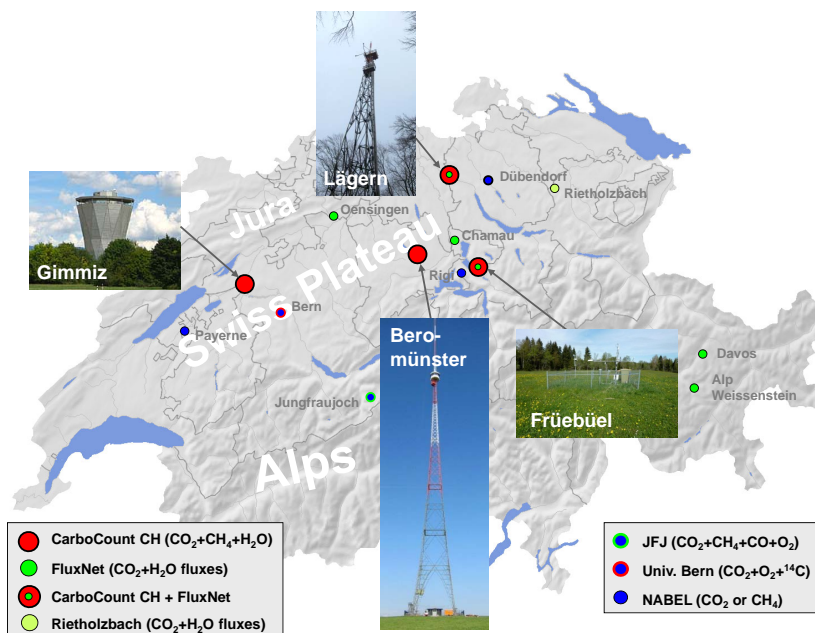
Lägern

Gimmiz

Jura

Swiss Plateau

Alps

Oensingen

Dübendorf

Rietholzbach

Chamau

Rigi

Bern

Payerne

Bero-münster

Früebüel

Davos

Alp Weissenstein

Jungfraujoch

CarboCount CH ($CO_2$+$CH_4$+$H_2O$)

FluxNet ($CO_2$+$H_2O$ fluxes)

CarboCount CH + FluxNet

Rietholzbach ($CO_2$+$H_2O$ fluxes)

JFJ ($CO_2$+$CH_4$+CO+$O_2$)

Univ. Bern ($CO_2$+$O_2$+$^{14}C$)

NABEL ($CO_2$ or $CH_4$)